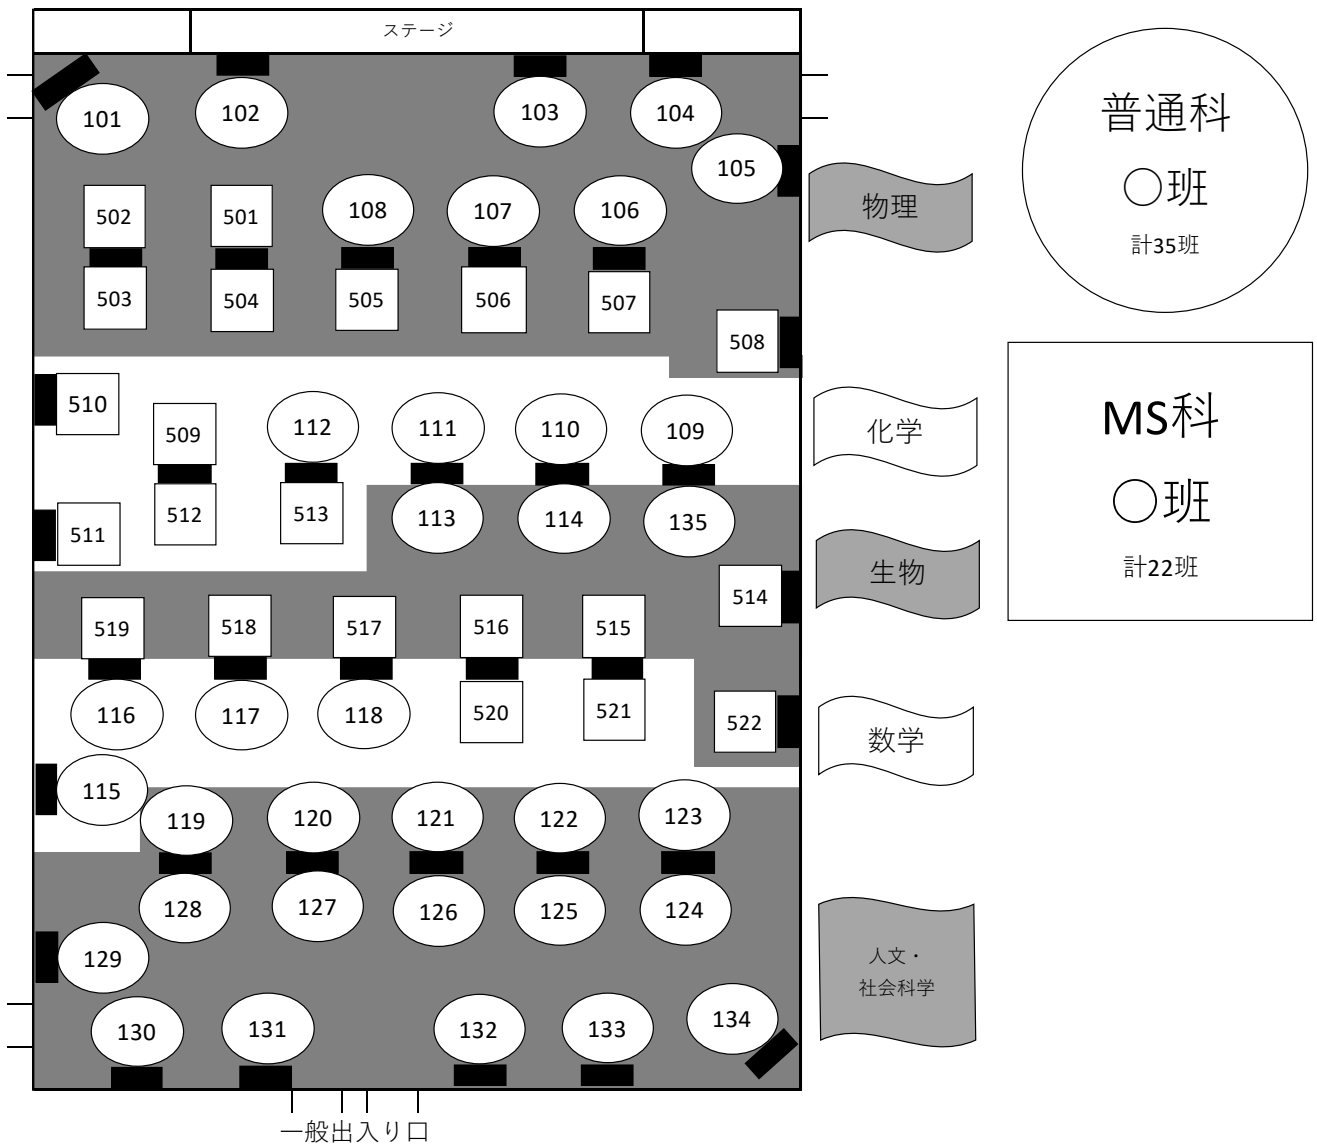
ステージ

101 102 103 104
105
502 501 108 107 106
503 504 505 506 507
508
510
509 112 111 110 109
512 513 113 114 135
511
514
519 518 517 516 515
116 117 118 520 521
522
115
119 120 121 122 123
128 127 126 125 124
129
130 131 132 133 134

一般出入り口

物理
化学
生物
数学
人文・社会科学

普通科
○班
計35班

MS科
○班
計22班